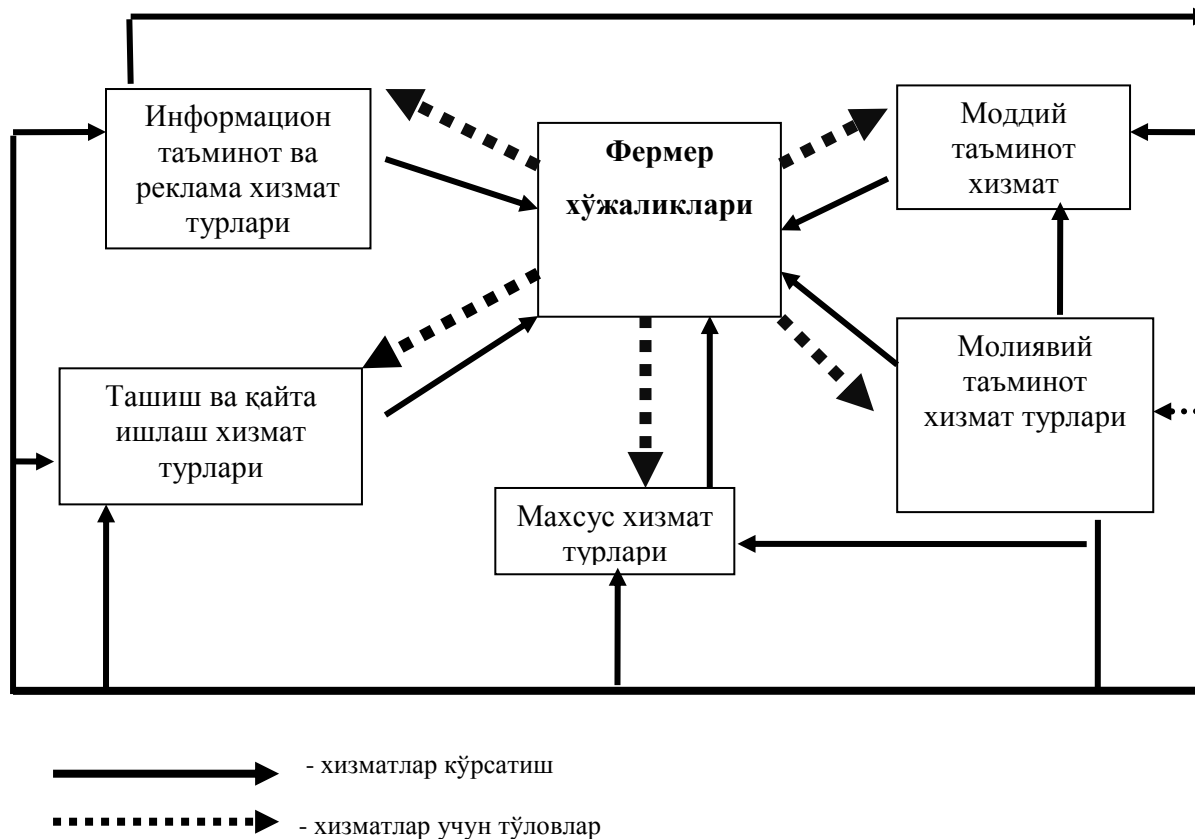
Информацион таъминот ва реклама хизмат турлари

Фермер хўжаликлари

Моддий таъминот хизмат

Ташиш ва қайта ишлаш хизмат турлари

Молиявий таъминот хизмат турлари

Махсус хизмат турлари

- хизматлар кўрсатиш

- хизматлар учун тўловлар